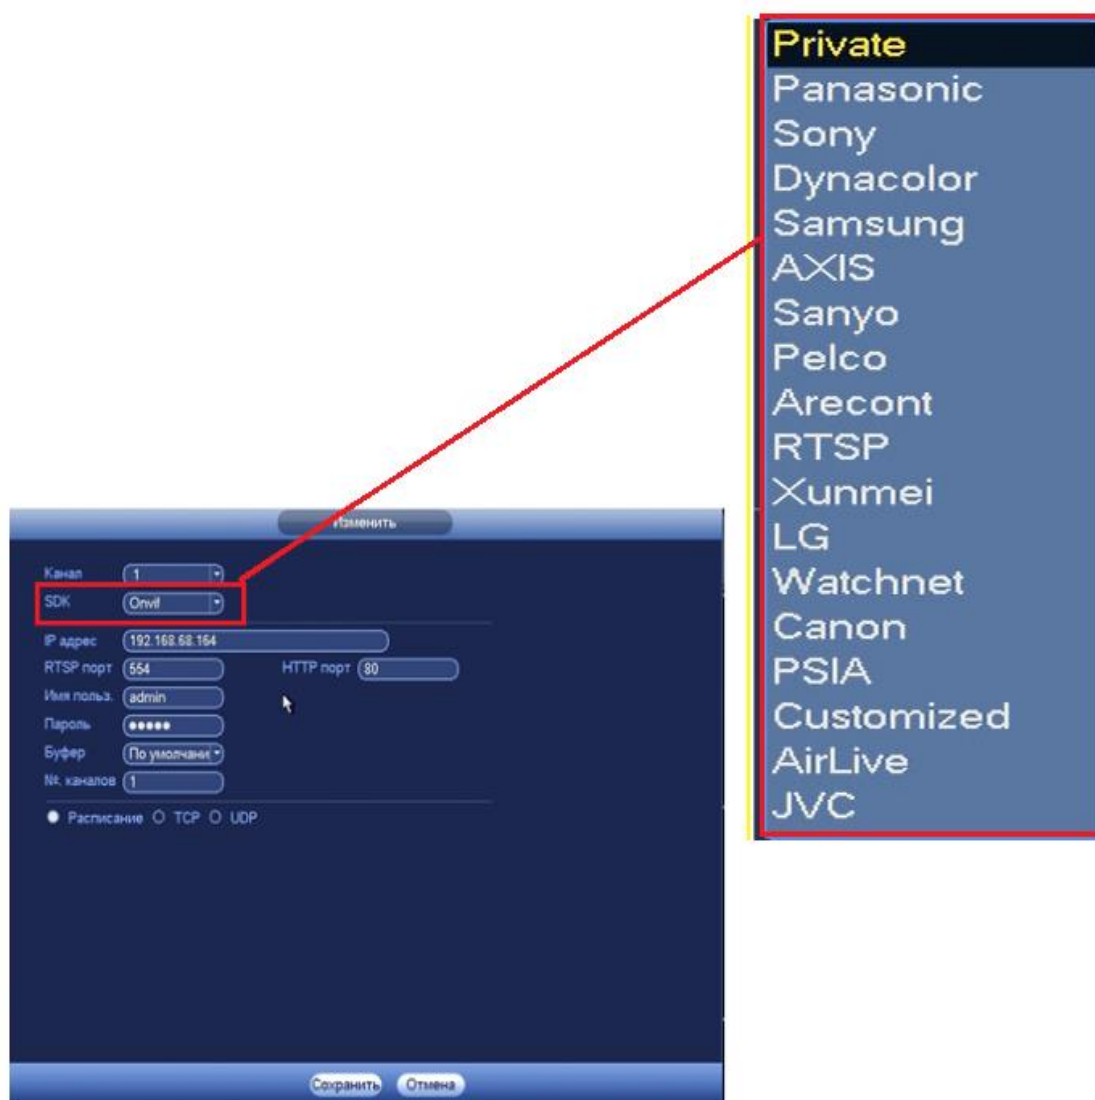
Изменить

Канал 1
SDK Onvif
IP адрес 192.168.68.164
RTSP порт 554 HTTP порт 80
Имя польз. admin
Пароль •••••
Буфер По умолчани
№. каналов 1
Расписание TCP UDP

Сохранить Отмена

Private
Panasonic
Sony
Dynacolor
Samsung
AXIS
Sanyo
Pelco
Arecont
RTSP
Xunmei
LG
Watchnet
Canon
PSIA
Customized
AirLive
JVC